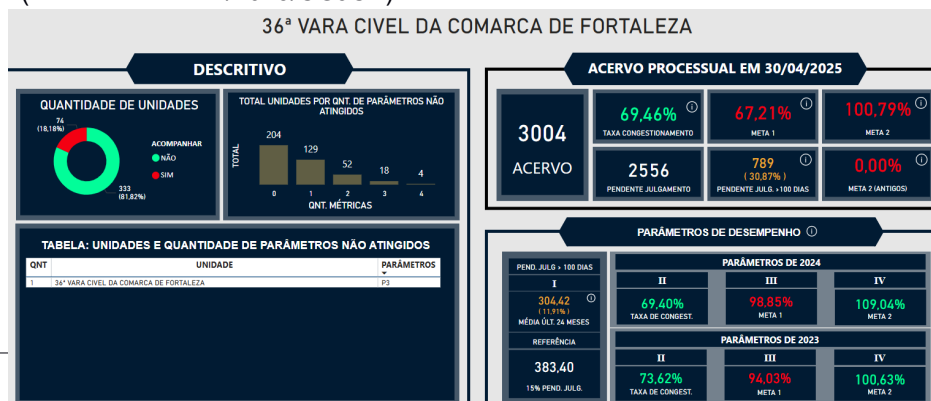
36ª VARA CIVEL DA COMARCA DE FORTALEZA

DESCRITIVO

QUANTIDADE DE UNIDADES

74 (18,18%)

333 (81,82%)

ACOMPANHAR
NÃO
SIM

TOTAL UNIDADES POR QNT. DE PARÂMETROS NÃO ATINGIDOS

TOTAL

204
129
52
18
4

0 1 2 3 4

QNT. MÉTRICAS

TABELA: UNIDADES E QUANTIDADE DE PARÂMETROS NÃO ATINGIDOS

| QNT | UNIDADE | PARÂMETROS |
|---|---|---|
| 1 | 36ª VARA CIVEL DA COMARCA DE FORTALEZA | P3 |

ACERVO PROCESSUAL EM 30/04/2025

3004
ACERVO

69,46%
TAXA CONGESTIONAMENTO

67,21%
META 1

100,79%
META 2

2556
PENDENTE JULGAMENTO

789
( 30,87% )
PENDENTE JULG. >100 DIAS

0,00%
META 2 (ANTIGOS)

PARÂMETROS DE DESEMPENHO

PEND. JULG > 100 DIAS
I
304,42
( 11,91% )
MÉDIA ÚLT. 24 MESES

REFERÊNCIA
383,40
15% PEND. JULG.

PARÂMETROS DE 2024

II
69,40%
TAXA DE CONGEST.

III
98,85%
META 1

IV
109,04%
META 2

PARÂMETROS DE 2023

II
73,62%
TAXA DE CONGEST.

III
94,03%
META 1

IV
100,63%
META 2